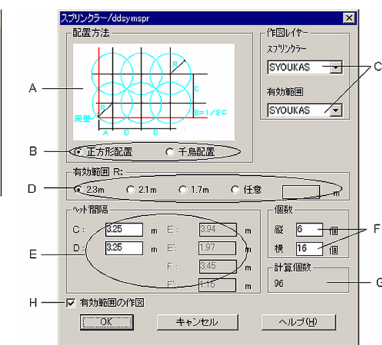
スプリンクラー/ddsymspr

配置方法

周囲
A
D
D
A
R
E=1/2C

正方形配置
千鳥配置

作図レイヤー
スプリンクラー
SYOUKAS
有効範囲
SYOUKAS

有効範囲 R:
2.3m
2.1m
1.7m
任意
m

ヘッド間隔
C : 3.25 m
D : 3.25 m
E : 3.94 m
E' : 1.97 m
F : 3.45 m
F' : 1.15 m

個数
縦 6 個
横 16 個

計算個数
96

有効範囲の作図

OK
キャンセル
ヘルプ(H)

A
B
C
D
E
F
G
H